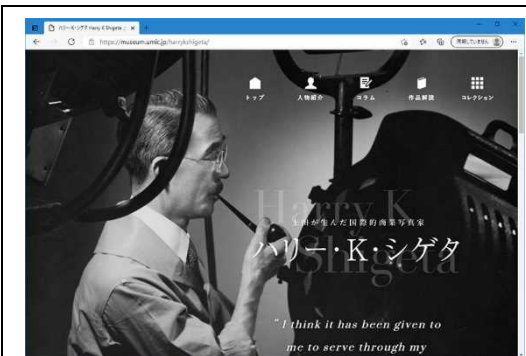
ハリー・シゲタ Harry K.Shigeta
https://museum.umic.jp/harryshigeta/
同期していません

トップ
人物紹介
コラム
作品解説
コレクション

Harry K. Shigeta

上田が生んだ国際的商業写真家
ハリー・K・シゲタ

" I think it has been given to
me to serve through my